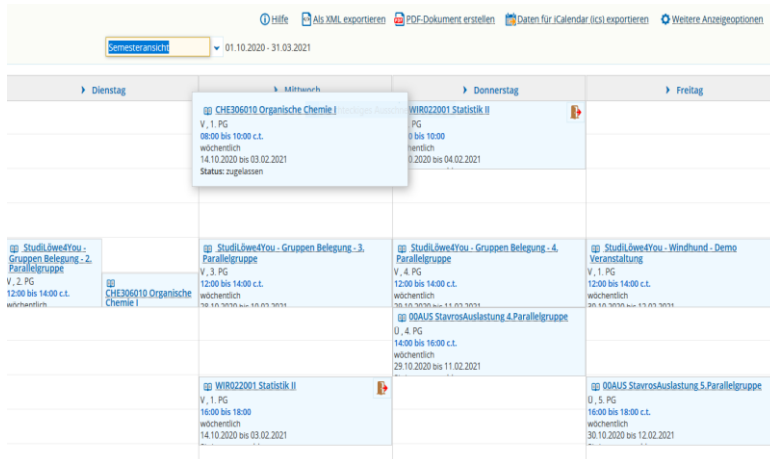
Hilfe Als XML exportieren PDF-Dokument erstellen Daten für iCalendar (ics) exportieren Weitere Anzeigeoptionen

Semesteransicht 01.10.2020 - 31.03.2021

Dienstag | Mittwoch | Donnerstag | Freitag

CHE306010 Organische Chemie I
V, 1. PG
08:00 bis 10:00 c.t.
wöchentlich
14.10.2020 bis 03.02.2021
Status: zugelassen

WIR022001 Statistik II
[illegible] 1. PG
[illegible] bis 10:00
wöchentlich
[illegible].2020 bis 04.02.2021

StudiLöwe4You - Gruppen Belegung - 2. Parallelgruppe
V, 2. PG
12:00 bis 14:00 c.t.
wöchentlich

CHE306010 Organische Chemie I

StudiLöwe4You - Gruppen Belegung - 3. Parallelgruppe
V, 3. PG
12:00 bis 14:00 c.t.
wöchentlich
28.10.2020 bis 10.02.2021

StudiLöwe4You - Gruppen Belegung - 4. Parallelgruppe
V, 4. PG
12:00 bis 14:00 c.t.
wöchentlich
29.10.2020 bis 11.02.2021

StudiLöwe4You - Windhund - Demo Veranstaltung
V, 1. PG
12:00 bis 14:00 c.t.
wöchentlich
30.10.2020 bis 12.02.2021

00AUS StavrosAuslastung 4.Parallelgruppe
Ü, 4. PG
14:00 bis 16:00 c.t.
wöchentlich
29.10.2020 bis 11.02.2021

WIR022001 Statistik II
V, 1. PG
16:00 bis 18:00
wöchentlich
14.10.2020 bis 03.02.2021

00AUS StavrosAuslastung 5.Parallelgruppe
Ü, 5. PG
16:00 bis 18:00 c.t.
wöchentlich
30.10.2020 bis 12.02.2021